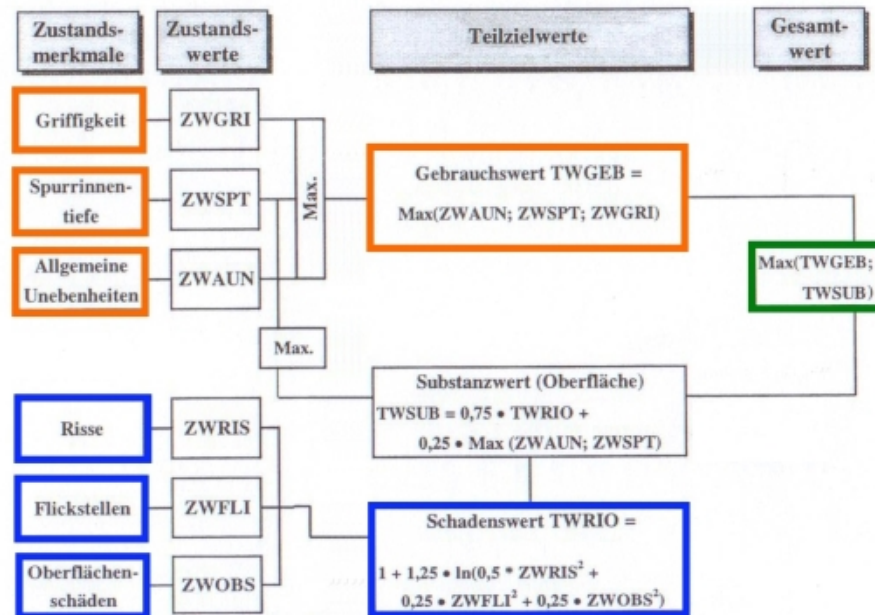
Zustandsmerkmale

Zustandswerte

Teilzielwerte

Gesamtwert

Griffigkeit

ZWGRI

Spurrinnentiefe

ZWSPT

Allgemeine Unebenheiten

ZWAUN

Max.

Gebrauchswert TWGEB = Max(ZWAUN; ZWSPT; ZWGRI)

Max(TWGEB; TWSUB)

Max.

Substanzwert (Oberfläche)
TWSUB = 0,75 • TWRIO + 0,25 • Max (ZWAUN; ZWSPT)

Risse

ZWRIS

Flickstellen

ZWFLI

Oberflächenschäden

ZWOBS

Schadenswert TWRIO =
$1 + 1{,}25 \bullet \ln(0{,}5 * ZWRIS^2 + 0{,}25 \bullet ZWFLI^2 + 0{,}25 \bullet ZWOBS^2)$